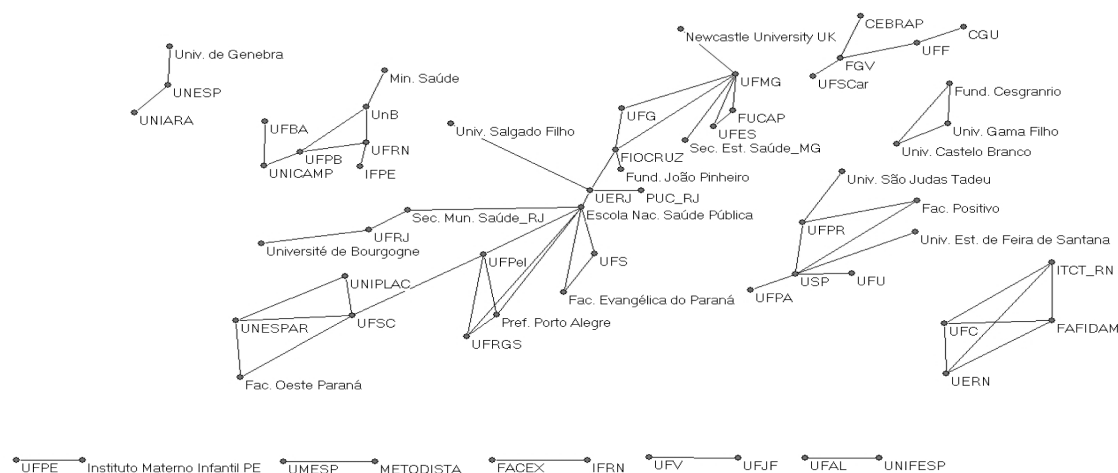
Univ. de Genebra
UNESP
UNIARA

Min. Saúde
UnB
UFBA
UFPB
UFRN
UNICAMP
IFPE

Newcastle University UK
UFMG
UFG
FUCAP
UFES
Sec. Est. Saúde_MG
Univ. Salgado Filho
FIOCRUZ
Fund. João Pinheiro
UERJ
PUC_RJ
Escola Nac. Saúde Pública
Sec. Mun. Saúde_RJ
UFRJ
Université de Bourgogne
UFPel
UFS
Fac. Evangélica do Paraná
Pref. Porto Alegre
UFRGS
UNIPLAC
UNESPAR
UFSC
Fac. Oeste Paraná

CEBRAP
CGU
UFF
FGV
UFSCar

Fund. Cesgranrio
Univ. Gama Filho
Univ. Castelo Branco

Univ. São Judas Tadeu
Fac. Positivo
UFPR
Univ. Est. de Feira de Santana
USP
UFU
UFPA

ITCT_RN
UFC
FAFIDAM
UERN

UFPE
Instituto Materno Infantil PE
UMESP
METODISTA
FACEX
IFRN
UFV
UFJF
UFAL
UNIFESP